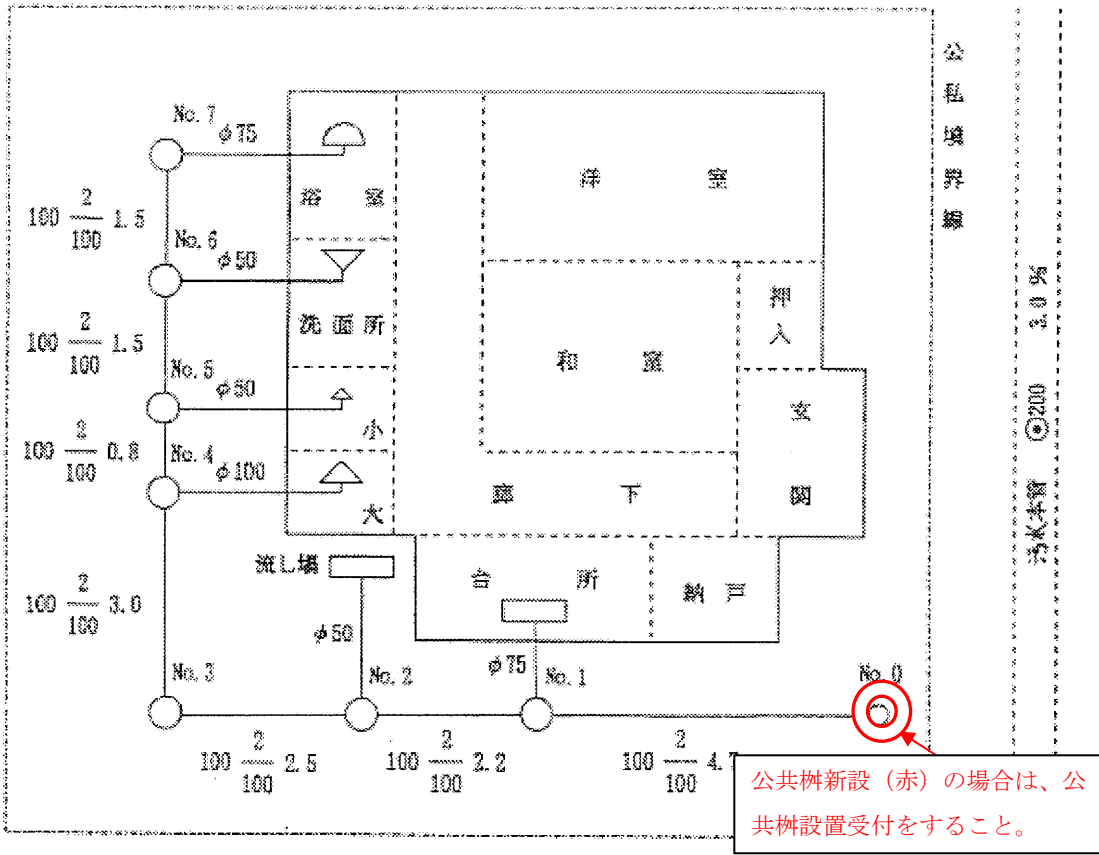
公私境界線

汚水本管 ⊙200 3.0%

No.7
φ75
浴室
洋室
100 $\frac{2}{100}$ 1.5
No.6
φ50
洗面所
押入
100 $\frac{2}{100}$ 1.5
和室
No.5
φ50
玄関
小
100 $\frac{2}{100}$ 0.8
No.4
φ100
廊下
大
流し場
台所
納戸
100 $\frac{2}{100}$ 3.0
φ50
φ75
No.3
No.2
No.1
No.0
100 $\frac{2}{100}$ 2.5
100 $\frac{2}{100}$ 2.2
100 $\frac{2}{100}$ 4.7

公共桝新設（赤）の場合は、公共桝設置受付をすること。